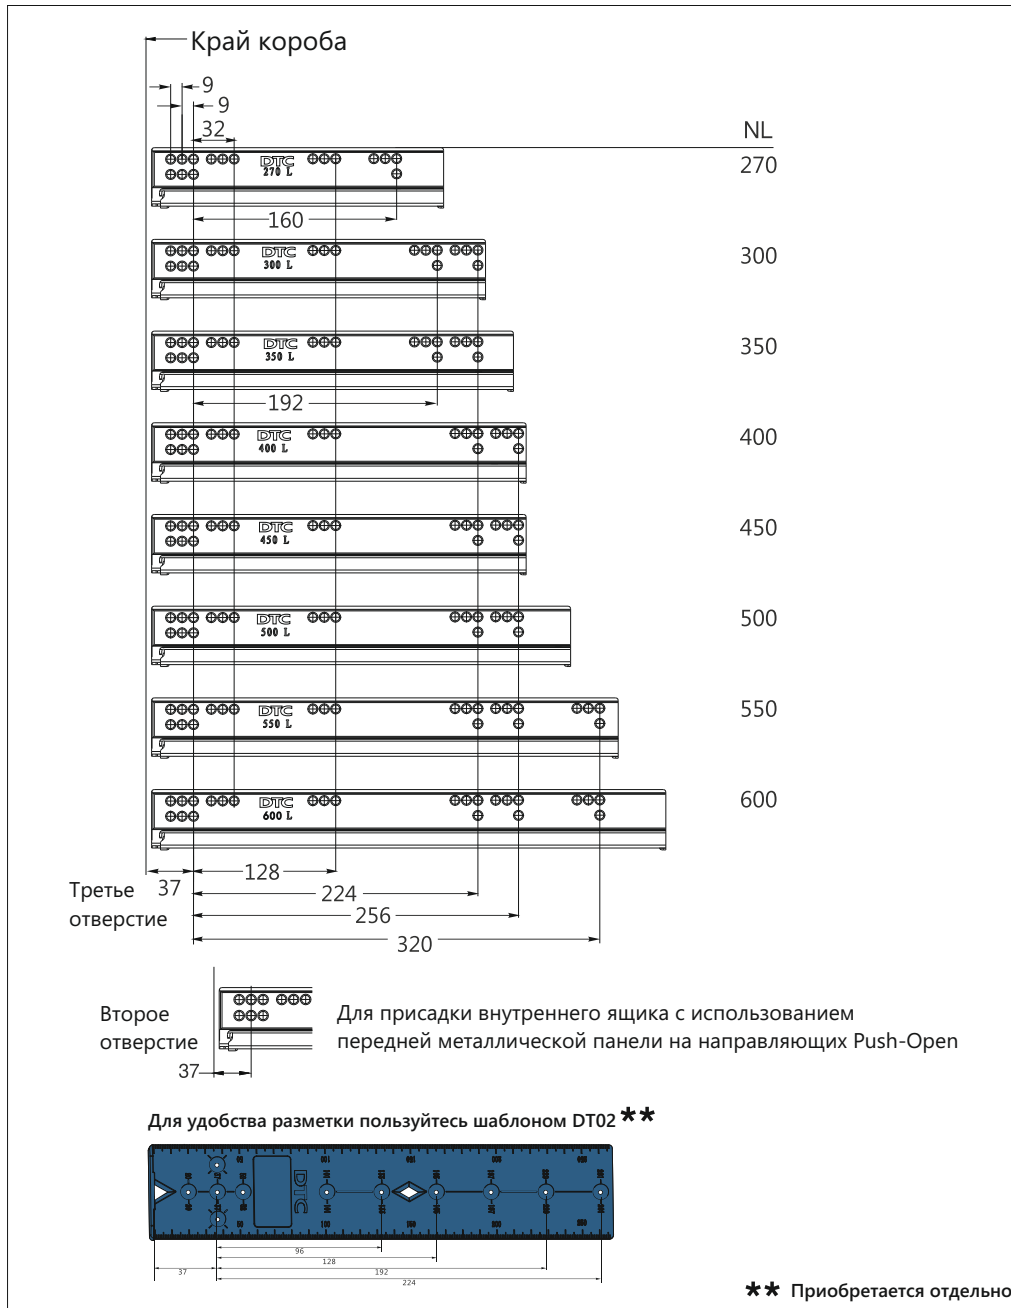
Край короба

9
9
32

NL
270
300
350
400
450
500
550
600

DTC 270 L
DTC 300 L
DTC 350 L
DTC 400 L
DTC 450 L
DTC 500 L
DTC 550 L
DTC 600 L

160
192

Третье отверстие
37
128
224
256
320

Второе отверстие
37

Для присадки внутреннего ящика с использованием передней металлической панели на направляющих Push-Open

Для удобства разметки пользуйтесь шаблоном DT02 **

DTC

96
128
192
224
37

** Приобретается отдельно